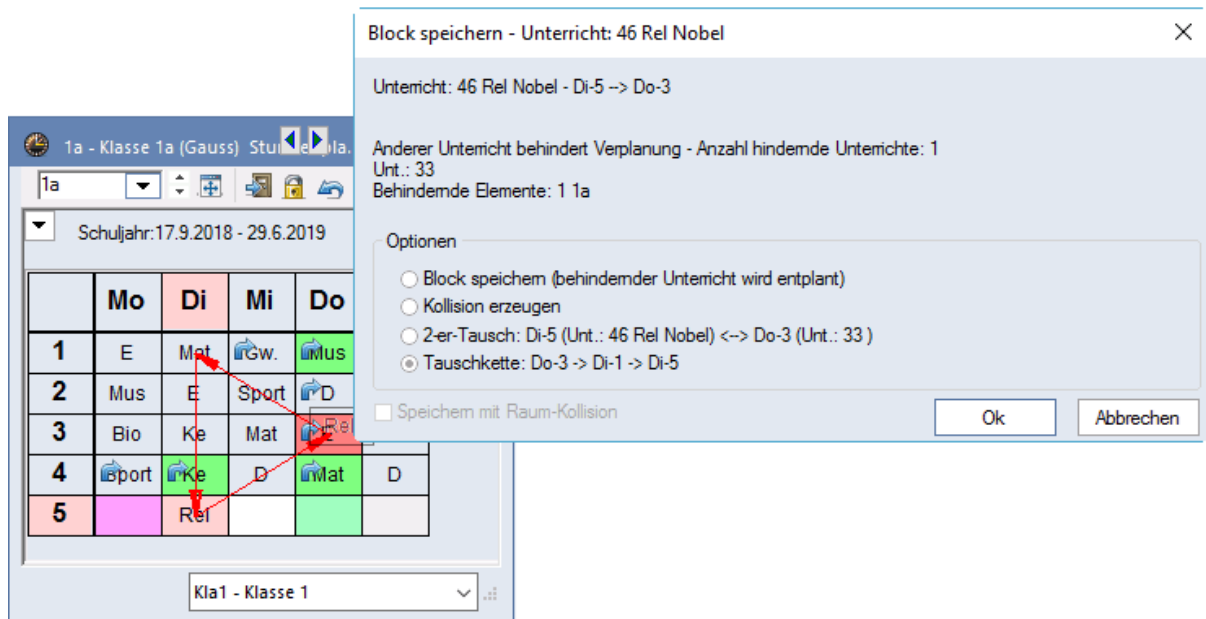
1a - Klasse 1a (Gauss) Stu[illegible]

1a

Schuljahr:17.9.2018 - 29.6.2019

| | Mo | Di | Mi | Do |
|---|---|---|---|---|
| 1 | E | Mat | Gw. | Mus |
| 2 | Mus | E | Sport | D |
| 3 | Bio | Ke | Mat | Rel |
| 4 | Sport | Ke | D | Mat | D |
| 5 | | Rel | | | |

Kla1 - Klasse 1

Block speichern - Unterricht: 46 Rel Nobel

Unterricht: 46 Rel Nobel - Di-5 --> Do-3

Anderer Unterricht behindert Verplanung - Anzahl hindernde Unterrichte: 1
Unt.: 33
Behindernde Elemente: 1 1a

Optionen

Block speichern (behindernder Unterricht wird entplant)
Kollision erzeugen
2-er-Tausch: Di-5 (Unt.: 46 Rel Nobel) <--> Do-3 (Unt.: 33 )
Tauschkette: Do-3 -> Di-1 -> Di-5

Speichern mit Raum-Kollision

Ok

Abbrechen